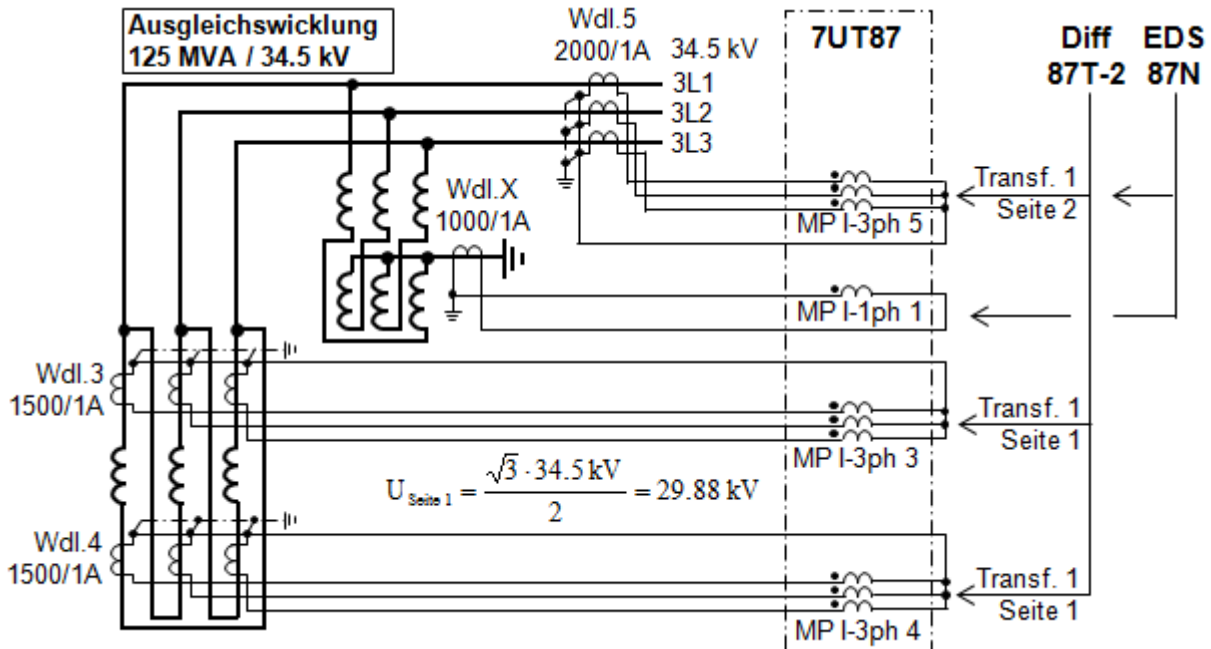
Ausgleichswicklung
125 MVA / 34.5 kV

Wdl.5
2000/1A 34.5 kV

7UT87

Diff
87T-2

EDS
87N

3L1
3L2
3L3

Wdl.X
1000/1A

Transf. 1
Seite 2

MP I-3ph 5

MP I-1ph 1

Wdl.3
1500/1A

Transf. 1
Seite 1

MP I-3ph 3

$U_{Seite\ 1} = \frac{\sqrt{3} \cdot 34.5\,kV}{2} = 29.88\,kV$

Wdl.4
1500/1A

Transf. 1
Seite 1

MP I-3ph 4